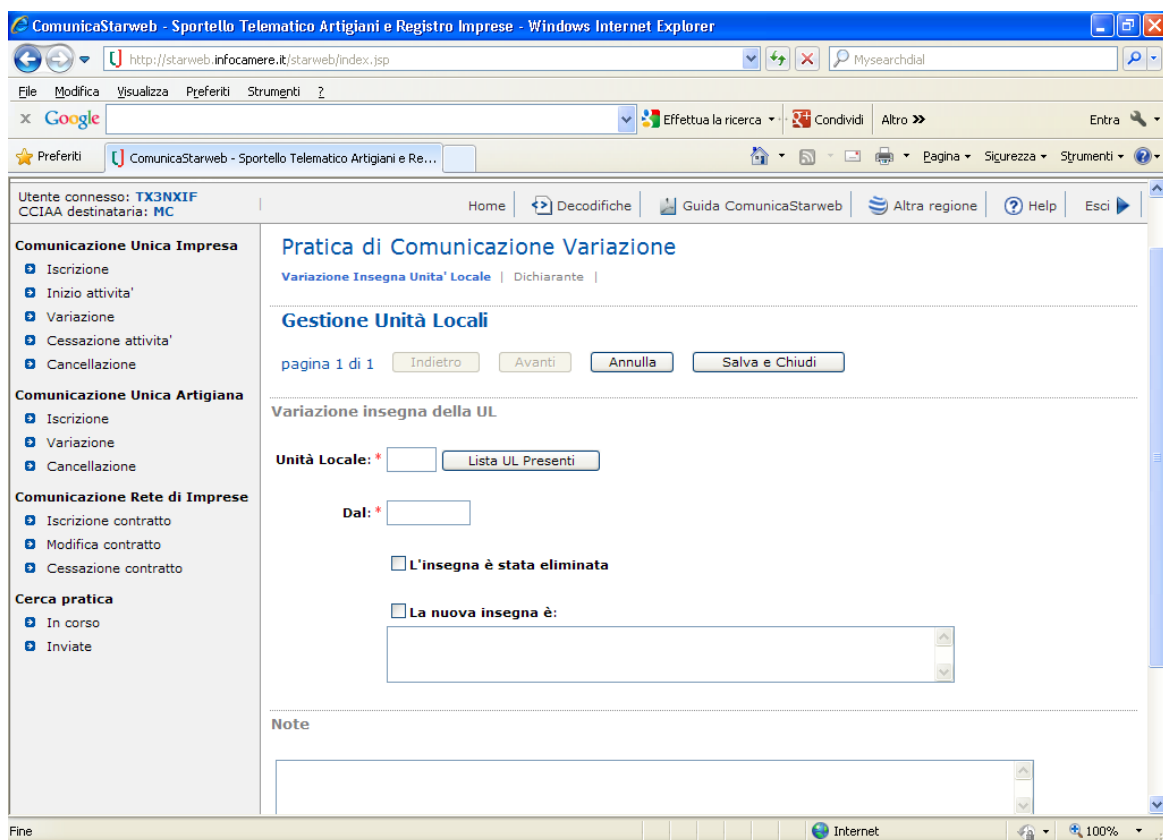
ComunicaStarweb - Sportello Telematico Artigiani e Registro Imprese - Windows Internet Explorer

http://starweb.infocamere.it/starweb/index.jsp

Mysearchdial

File Modifica Visualizza Preferiti Strumenti ?

x Google

Effettua la ricerca Condividi Altro »

Entra

Preferiti ComunicaStarweb - Sportello Telematico Artigiani e Re...

Pagina Sicurezza Strumenti

Utente connesso: TX3NXIF
CCIAA destinataria: MC

Home Decodifiche Guida ComunicaStarweb Altra regione Help Esci

Comunicazione Unica Impresa
Iscrizione
Inizio attivita'
Variazione
Cessazione attivita'
Cancellazione

Comunicazione Unica Artigiana
Iscrizione
Variazione
Cancellazione

Comunicazione Rete di Imprese
Iscrizione contratto
Modifica contratto
Cessazione contratto

Cerca pratica
In corso
Inviate

Pratica di Comunicazione Variazione

Variazione Insegna Unita' Locale | Dichiarante |

Gestione Unità Locali

pagina 1 di 1 Indietro Avanti Annulla Salva e Chiudi

Variazione insegna della UL

Unità Locale: * Lista UL Presenti

Dal: *

L'insegna è stata eliminata

La nuova insegna è:

Note

Fine Internet 100%